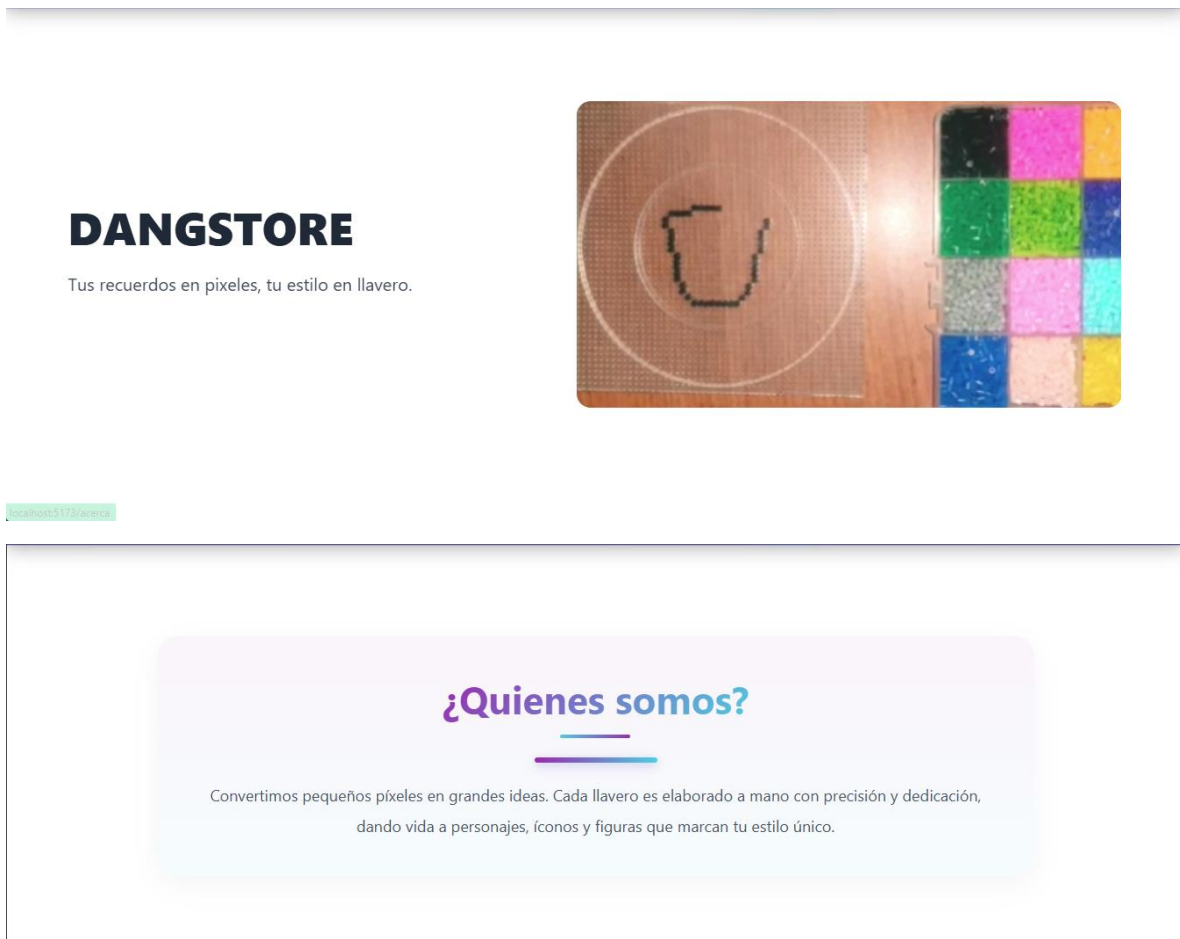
DANGSTORE

Tus recuerdos en pixeles, tu estilo en llavero.

localhost:5173/acerca

¿Quienes somos?

Convertimos pequeños píxeles en grandes ideas. Cada llavero es elaborado a mano con precisión y dedicación, dando vida a personajes, íconos y figuras que marcan tu estilo único.